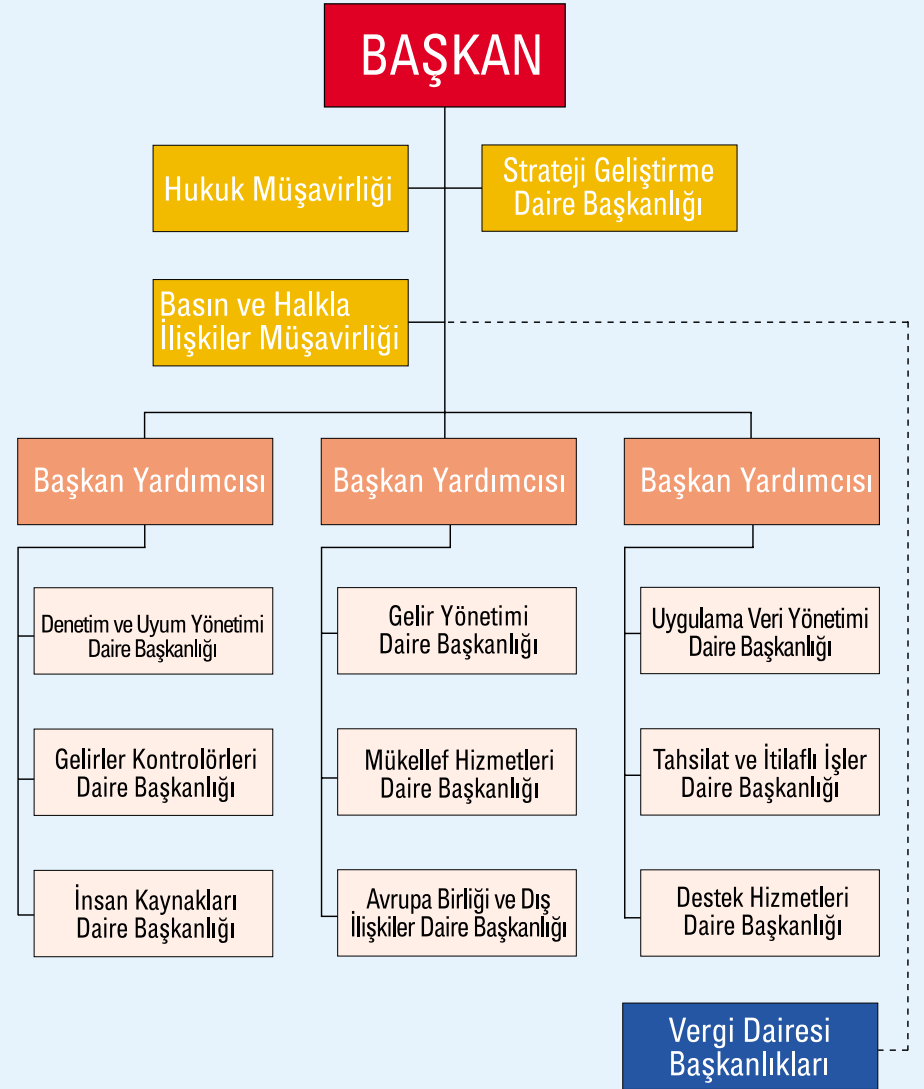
BAŞKAN

Hukuk Müşavirliği

Strateji Geliştirme Daire Başkanlığı

Basın ve Halkla İlişkiler Müşavirliği

Başkan Yardımcısı

Denetim ve Uyum Yönetimi Daire Başkanlığı

Gelirler Kontrolörleri Daire Başkanlığı

İnsan Kaynakları Daire Başkanlığı

Başkan Yardımcısı

Gelir Yönetimi Daire Başkanlığı

Mükellef Hizmetleri Daire Başkanlığı

Avrupa Birliği ve Dış İlişkiler Daire Başkanlığı

Başkan Yardımcısı

Uygulama Veri Yönetimi Daire Başkanlığı

Tahsilat ve İtilaflı İşler Daire Başkanlığı

Destek Hizmetleri Daire Başkanlığı

Vergi Dairesi Başkanlıkları